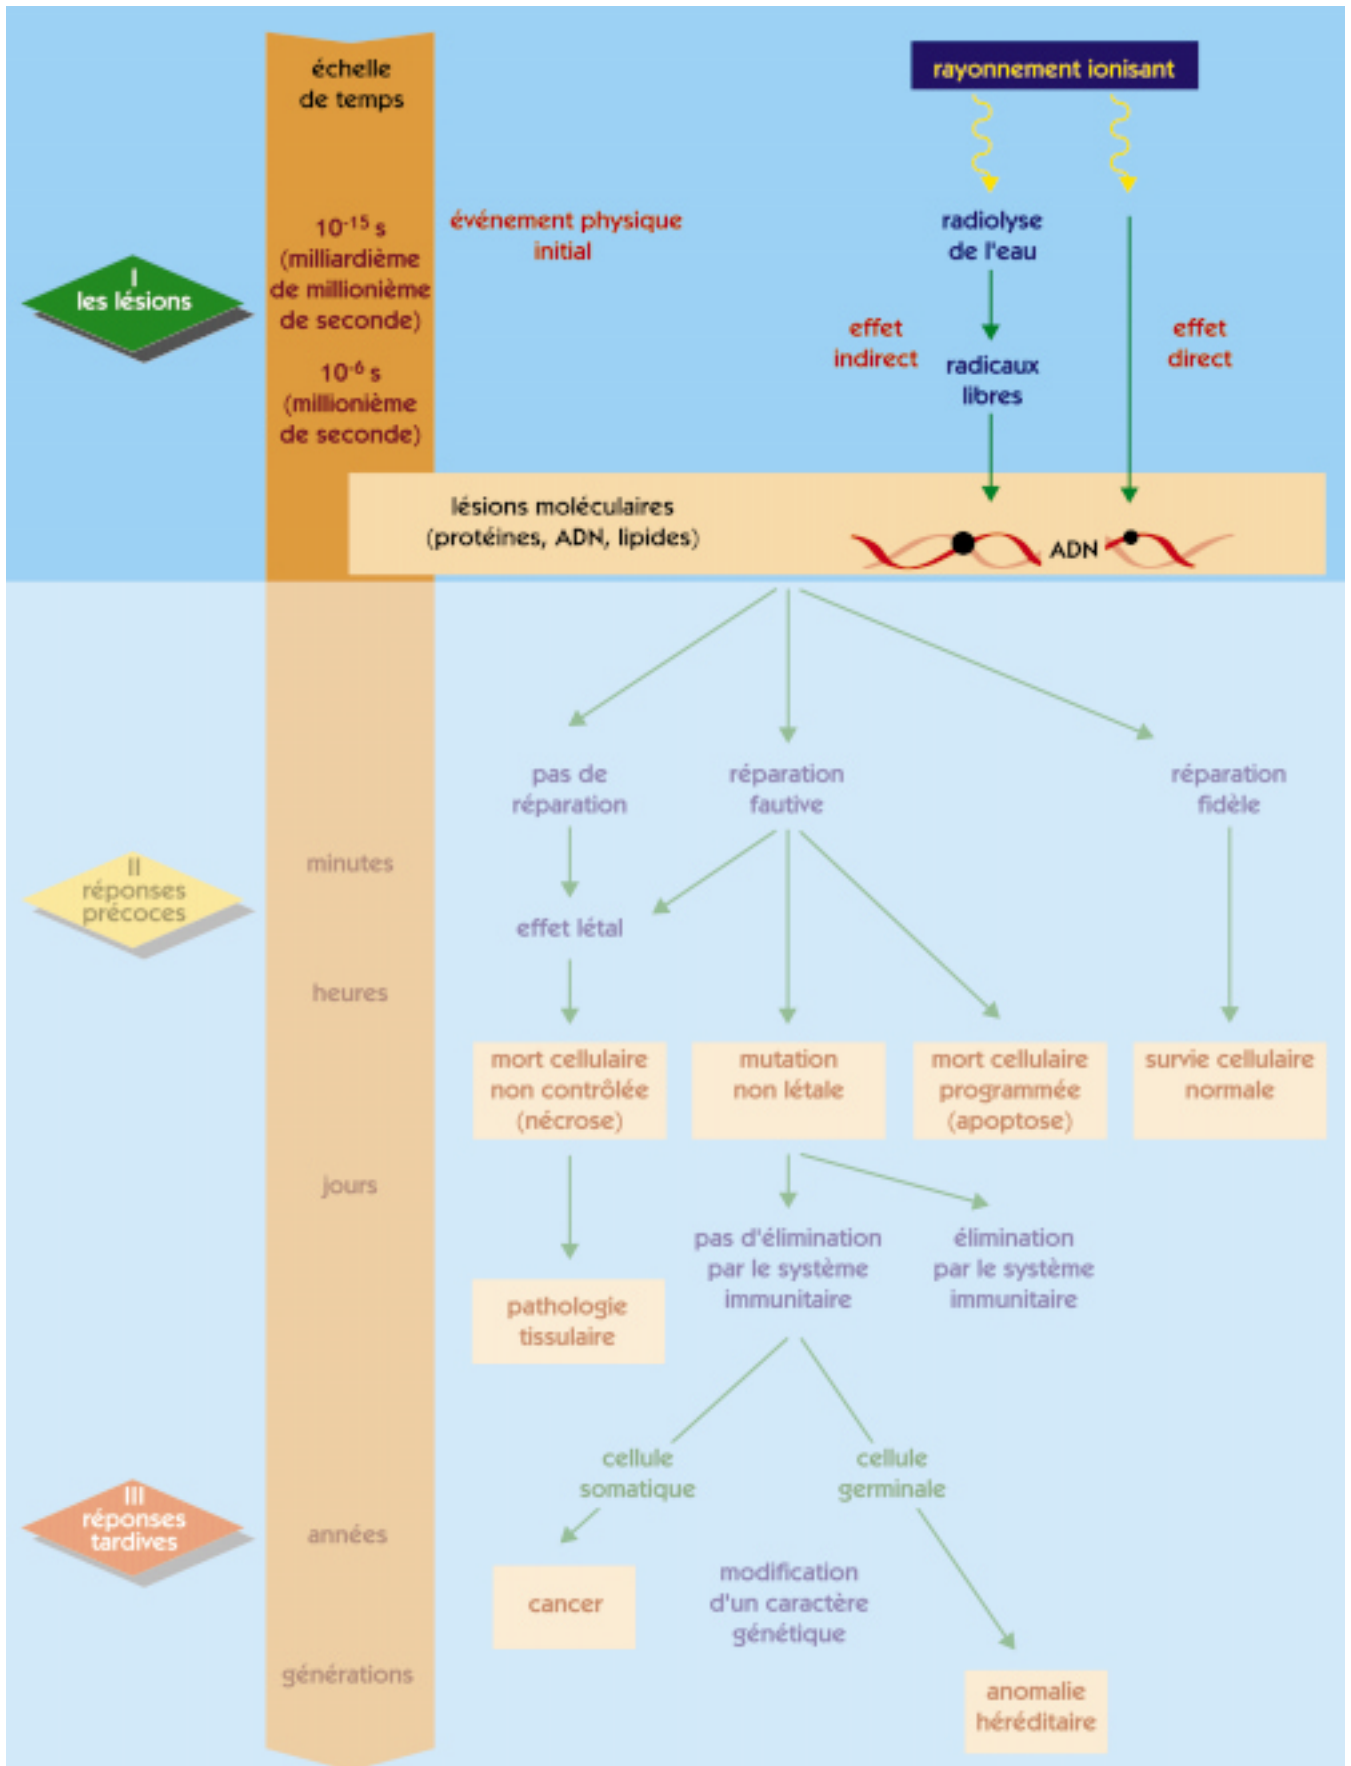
échelle de temps

rayonnement ionisant

I les lésions

$10^{-15}$ s (milliardième de millionième de seconde)

$10^{-6}$ s (millionième de seconde)

événement physique initial

radiolyse de l'eau

effet indirect

radicaux libres

effet direct

lésions moléculaires (protéines, ADN, lipides)

ADN

II réponses précoces

minutes

heures

pas de réparation

réparation fautive

réparation fidèle

effet létal

mort cellulaire non contrôlée (nécrose)

mutation non létale

mort cellulaire programmée (apoptose)

survie cellulaire normale

jours

pas d'élimination par le système immunitaire

élimination par le système immunitaire

pathologie tissulaire

III réponses tardives

années

cellule somatique

cellule germinale

cancer

modification d'un caractère génétique

générations

anomalie héréditaire